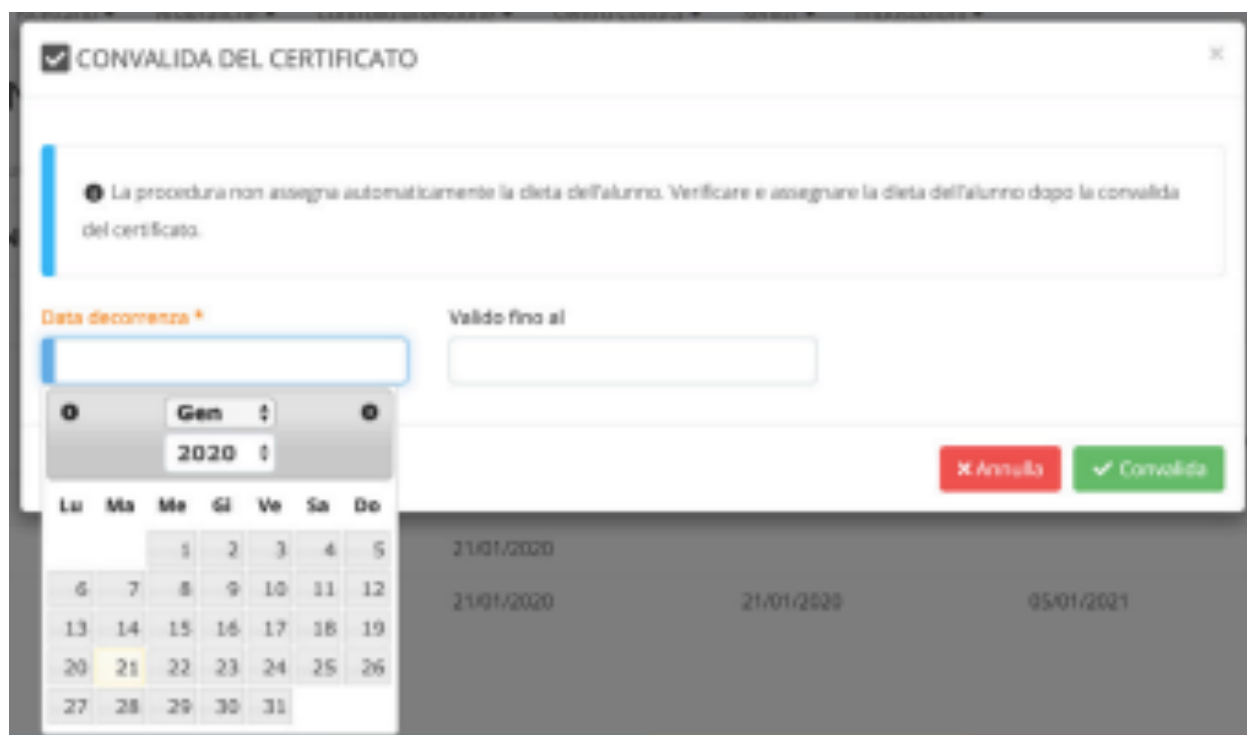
CONVALIDA DEL CERTIFICATO

×

La procedura non assegna automaticamente la dieta dell'alunno. Verificare e assegnare la dieta dell'alunno dopo la convalida del certificato.

Data decorrenza *

Valido fino al

Gen

2020

| Lu | Ma | Me | Gi | Ve | Sa | Do |
|---|---|---|---|---|---|---|
| | | 1 | 2 | 3 | 4 | 5 |
| 6 | 7 | 8 | 9 | 10 | 11 | 12 |
| 13 | 14 | 15 | 16 | 17 | 18 | 19 |
| 20 | 21 | 22 | 23 | 24 | 25 | 26 |
| 27 | 28 | 29 | 30 | 31 | | |

Annulla

Convalida

21/01/2020

21/01/2020 21/01/2020 05/01/2021